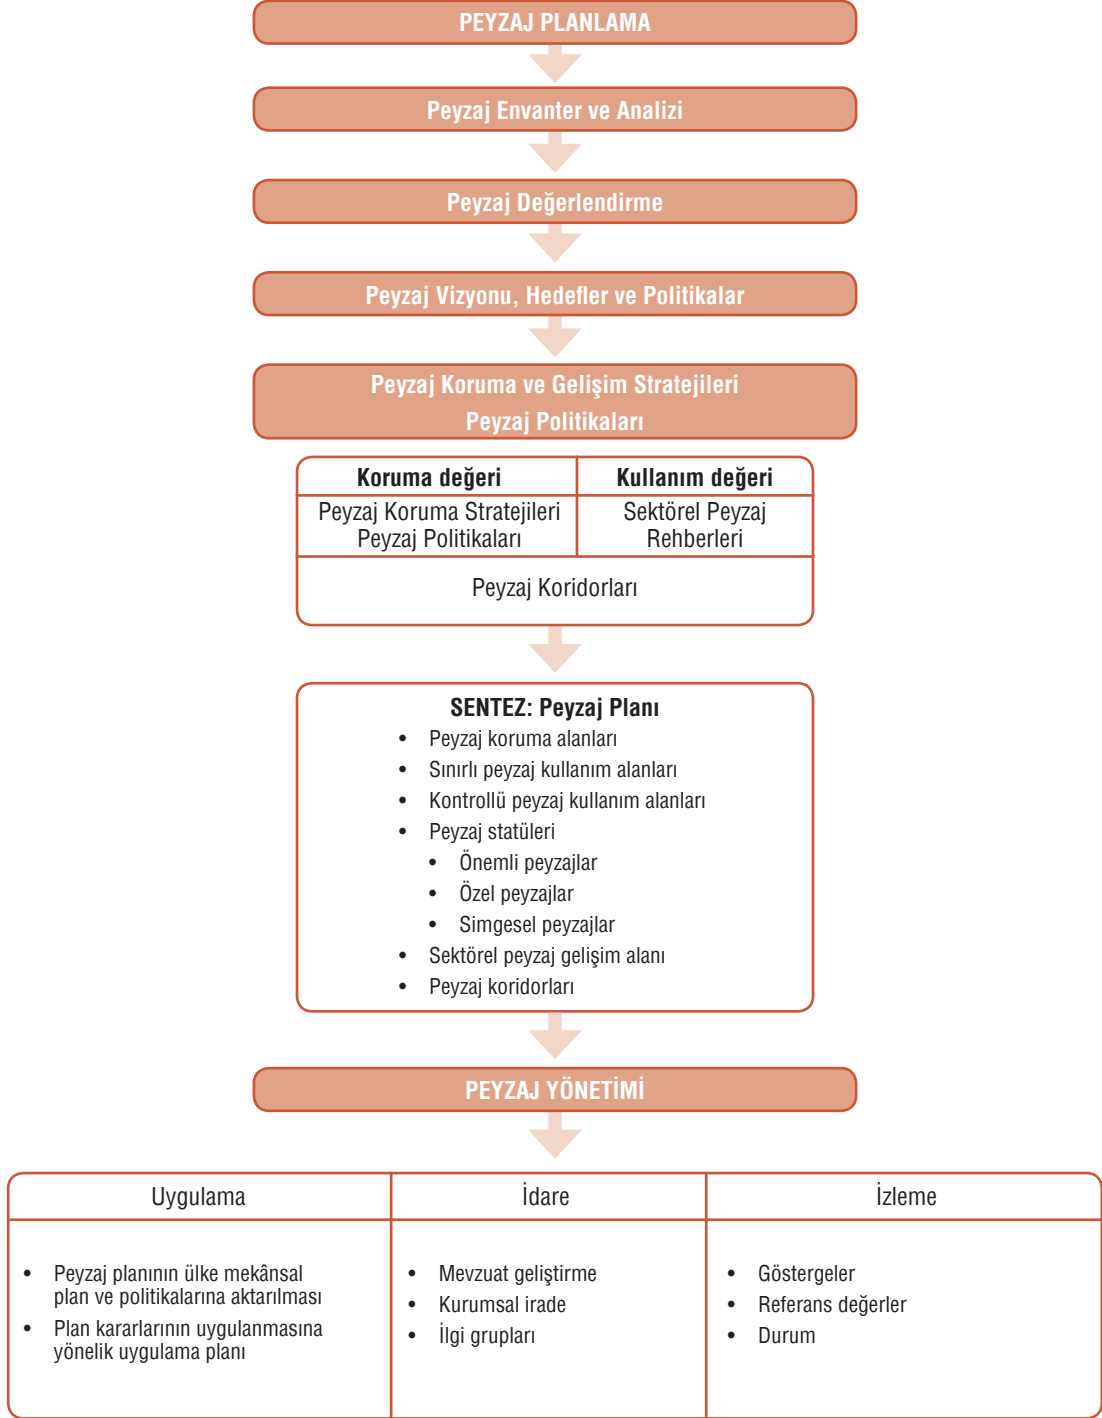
PEYZAJ PLANLAMA

Peyzaj Envanter ve Analizi

Peyzaj Değerlendirme

Peyzaj Vizyonu, Hedefler ve Politikalar

Peyzaj Koruma ve Gelişim Stratejileri
Peyzaj Politikaları

| Koruma değeri | Kullanım değeri |
|---|---|
| Peyzaj Koruma Stratejileri Peyzaj Politikaları | Sektörel Peyzaj Rehberleri |

Peyzaj Koridorları

SENTEZ: Peyzaj Planı
- Peyzaj koruma alanları
- Sınırlı peyzaj kullanım alanları
- Kontrollü peyzaj kullanım alanları
- Peyzaj statüleri
  - Önemli peyzajlar
  - Özel peyzajlar
  - Simgesel peyzajlar
- Sektörel peyzaj gelişim alanı
- Peyzaj koridorları

PEYZAJ YÖNETİMİ

| Uygulama | İdare | İzleme |
|---|---|---|
| • Peyzaj planının ülke mekânsal plan ve politikalarına aktarılması • Plan kararlarının uygulanmasına yönelik uygulama planı | • Mevzuat geliştirme • Kurumsal irade • İlgi grupları | • Göstergeler • Referans değerler • Durum |